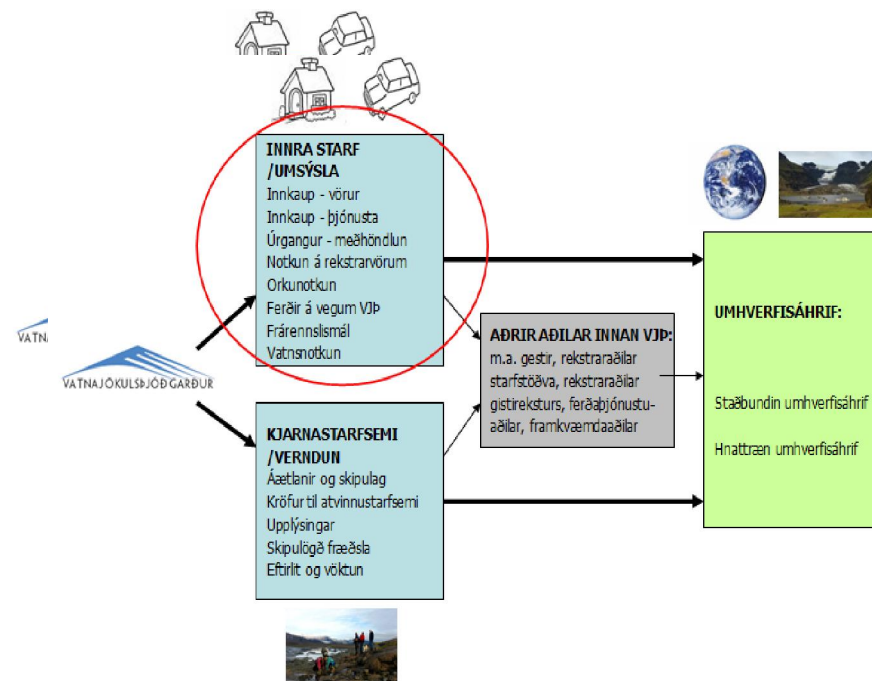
VATNA

VATNAJÖKULSÞJÓÐGARÐUR

INNRA STARF /UMSÝSLA
Innkaup - vörur
Innkaup - þjónusta
Úrgangur - meðhöndlun
Notkun á rekstrarvörum
Orkunotkun
Ferðir á vegum VJÞ
Frárennslismál
Vatnsnotkun

AÐRIR AÐILAR INNAN VJÞ:
m.a. gestir, rekstraraðilar starfstöðva, rekstraraðilar gistirekstrurs, ferðaþjónustuaðilar, framkvæmdaaðilar

KJARNASTARFSEMI /VERNDUN
Áætlanir og skipulag
Kröfur til atvinnustarfsemi
Upplýsingar
Skipulögð fræðsla
Eftirlit og vöktun

UMHVERFISÁHRIF:

Staðbundin umhverfisáhrif

Hnattræn umhverfisáhrif